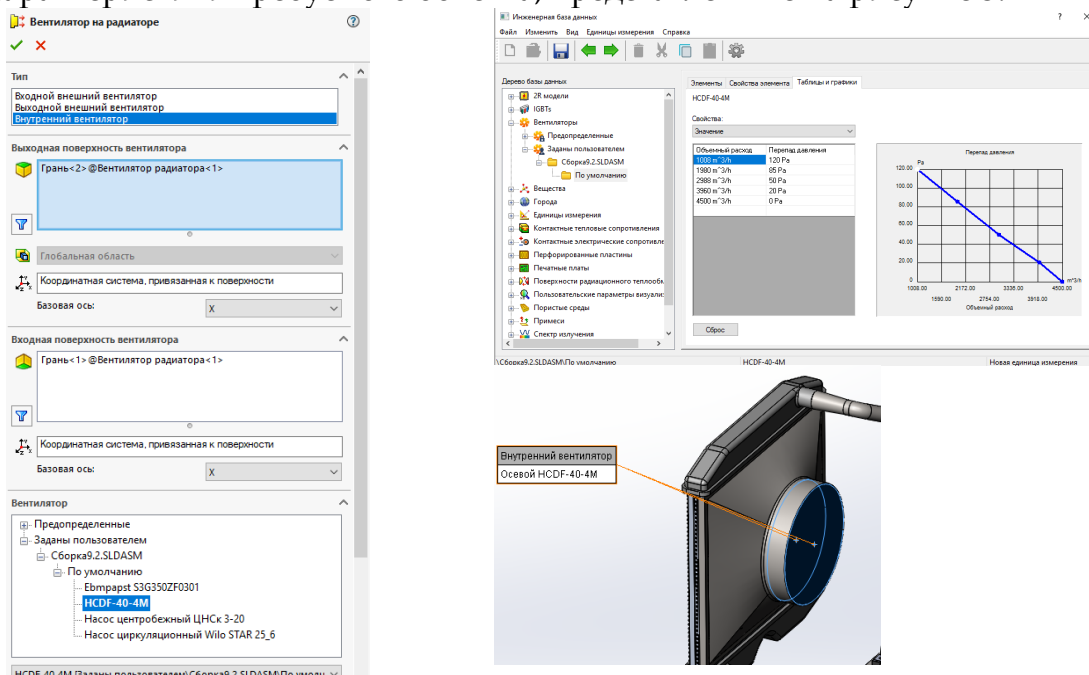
Вентилятор на радиаторе
?

Тип
Входной внешний вентилятор
Выходной внешний вентилятор
Внутренний вентилятор

Выходная поверхность вентилятора
Грань<2>@Вентилятор радиатора<1>
Глобальная область
Координатная система, привязанная к поверхности
Базовая ось: X

Входная поверхность вентилятора
Грань<1>@Вентилятор радиатора<1>
Координатная система, привязанная к поверхности
Базовая ось: X

Вентилятор
Предопределенные
Заданы пользователем
Сборка9.2.SLDASM
По умолчанию
Ebmpapst S3G350ZF0301
HCDF-40-4M
Насос центробежный ЦНСк 3-20
Насос циркуляционный Wilo STAR 25_6
HCDF-40-4M (Заданы пользователем\Сборка9.2.SLDASM\По умолч

Инженерная база данных
Файл Изменить Вид Единицы измерения Справка
Дерево базы данных
2R модели
IGBTs
Вентиляторы
Предопределенные
Заданы пользователем
Сборка9.2.SLDASM
По умолчанию
Вещества
Города
Единицы измерения
Контактные тепловые сопротивления
Контактные электрические сопротивле
Перфорированные пластины
Печатные платы
Поверхности радиационного теплооб
Пользовательские параметры визуали
Пористые среды
Примеси
Спектр излучения
Элементы Свойства элемента Таблицы и графики
HCDF-40-4M
Свойства:
Значение

| Объемный расход | Перепад давления |
|---|---|
| 1000 m^3/h | 120 Pa |
| 1980 m^3/h | 85 Pa |
| 2988 m^3/h | 50 Pa |
| 3960 m^3/h | 20 Pa |
| 4500 m^3/h | 0 Pa |

Перепад давления
Pa
120.00
100.00
80.00
60.00
40.00
20.00
0
1008.00 1590.00 2172.00 2754.00 3336.00 3918.00 4500.00
m^3/h
Объемный расход
Сброс
\Сборка9.2.SLDASM\По умолчанию HCDF-40-4M Новая единица измерения

Внутренний вентилятор
Осевой HCDF-40-4M